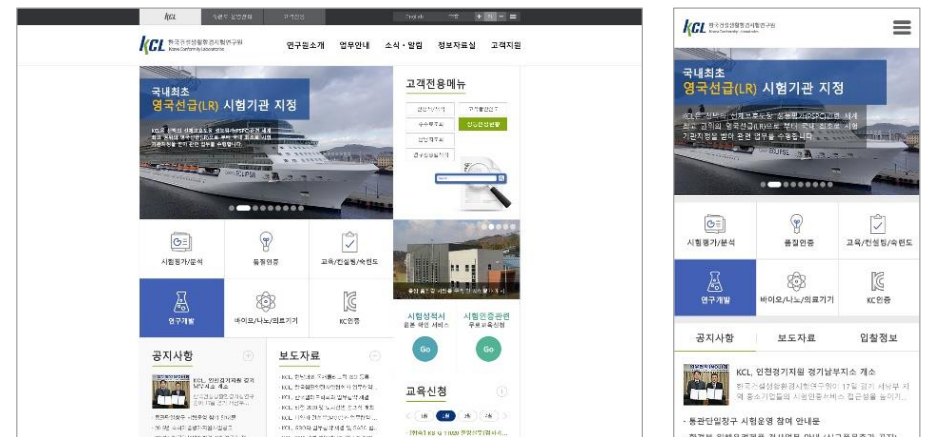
KCL 한국건설생활환경시험연구원

연구원소개 업무안내 소식·알림 정보자료실 고객지원

국내최초
영국선급(LR) 시험기관 지정

고객전용메뉴

시험평가/분석
품질인증
교육/컨설팅/숙련도
연구개발
바이오/나노/의료기기
KC인증

시험성적서
시험인증관련
Go
Go

공지사항
보도자료

KCL, 인천경기지원 경기남부지소 개소

교육신청

KCL 한국건설생활환경시험연구원

국내최초
영국선급(LR) 시험기관 지정

시험평가/분석
품질인증
교육/컨설팅/숙련도
연구개발
바이오/나노/의료기기
KC인증

공지사항
보도자료
입찰정보

KCL, 인천경기지원 경기남부지소 개소

· 통관단일창구 시험운영 참여 안내문